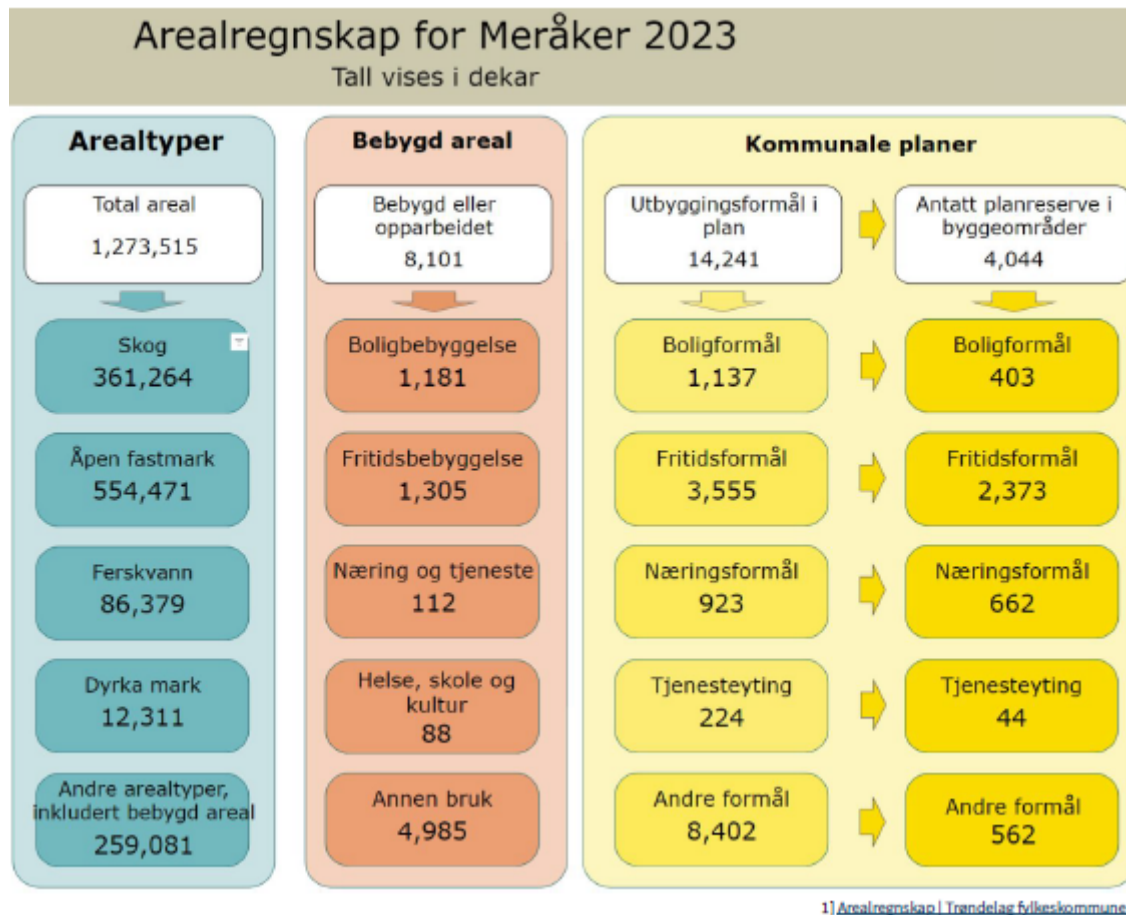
Arealregnskap for Meråker 2023
Tall vises i dekar

Arealtyper

Total areal
1,273,515

Skog
361,264

Åpen fastmark
554,471

Ferskvann
86,379

Dyrka mark
12,311

Andre arealtyper, inkludert bebygd areal
259,081

Bebygd areal

Bebygd eller opparbeidet
8,101

Boligbebyggelse
1,181

Fritidsbebyggelse
1,305

Næring og tjeneste
112

Helse, skole og kultur
88

Annen bruk
4,985

Kommunale planer

Utbyggingsformål i plan
14,241

Antatt planreserve i byggeområder
4,044

Boligformål
1,137

Boligformål
403

Fritidsformål
3,555

Fritidsformål
2,373

Næringsformål
923

Næringsformål
662

Tjenesteyting
224

Tjenesteyting
44

Andre formål
8,402

Andre formål
562

1] Arealregnskap | Trøndelag fylkeskommune